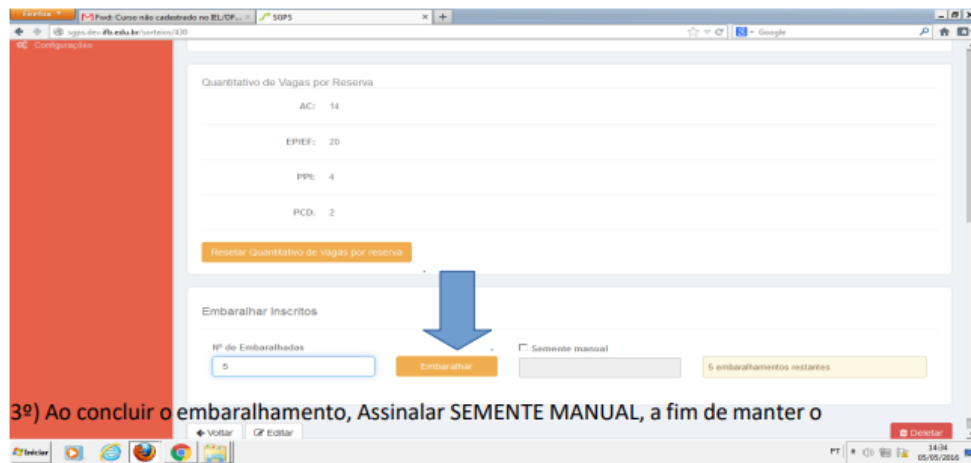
Firefox

Fwd: Curso não cadastrado no IEL/OF...

SGPS

sgps.dev.ifb.edu.br/sorteios/430

Google

Configurações

Quantitativo de Vagas por Reserva

AC: 14

EP/EF: 20

PPI: 4

PCD: 2

Resetar Quantitativo de Vagas por reserva

Embaralhar Inscritos

Nº de Embaralhadas

5

Embaralhar

Semente manual

5 embaralhamentos restantes

3º) Ao concluir o embaralhamento, Assinalar SEMENTE MANUAL, a fim de manter o

Voltar

Editar

Deletar

Iniciar

PT

14:34
05/05/2016